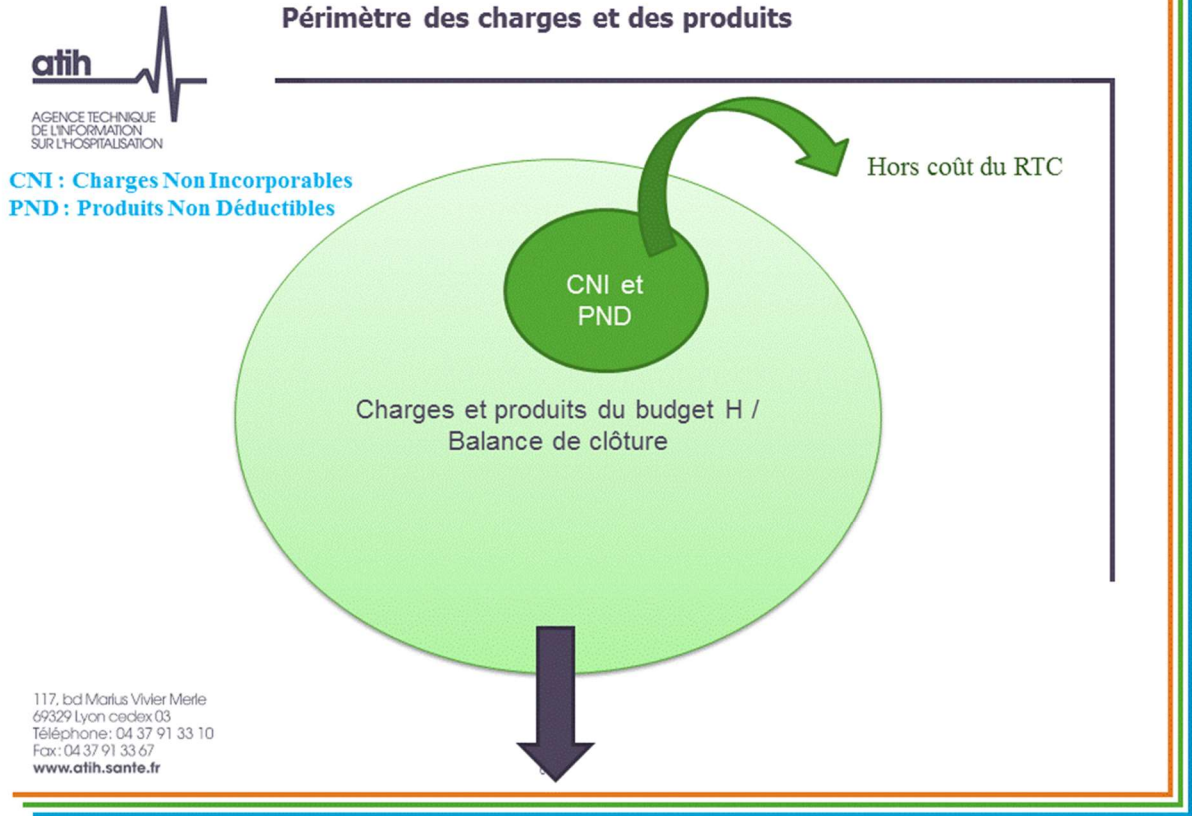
atih
AGENCE TECHNIQUE DE L'INFORMATION SUR L'HOSPITALISATION

Périmètre des charges et des produits

CNI : Charges Non Incorporables
PND : Produits Non Déductibles

Hors coût du RTC

CNI et PND

Charges et produits du budget H / Balance de clôture

117, bd Marius Vivier Merle
69329 Lyon cedex 03
Téléphone: 04 37 91 33 10
Fax: 04 37 91 33 67
www.atih.sante.fr